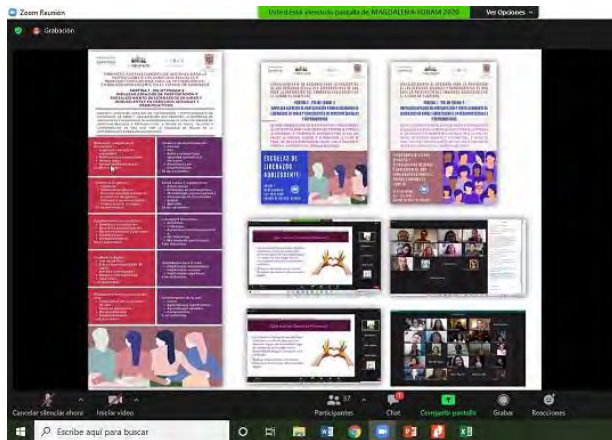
Zoom Reunión

Usted está viendo la pantalla de MAGDALENA-IUNAM 2020

Ver Opciones

Grabación

ESCUELAS DE LIDERAZGO ADOLESCENTE

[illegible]

Cancelar silenciar ahora

Iniciar video

Participantes 37

Chat

Compartir pantalla

Grabar

Reacciones

Escribe aquí para buscar